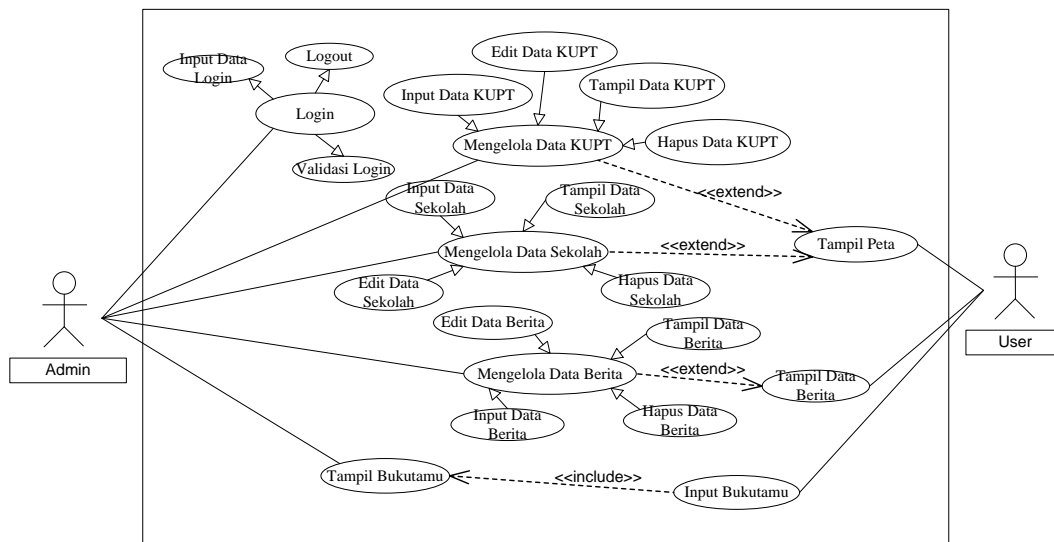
Input Data Login

Logout

Login

Validasi Login

Edit Data KUPT

Input Data KUPT

Tampil Data KUPT

Mengelola Data KUPT

Hapus Data KUPT

<<extend>>

Input Data Sekolah

Tampil Data Sekolah

Mengelola Data Sekolah

<<extend>>

Tampil Peta

Edit Data Sekolah

Hapus Data Sekolah

Edit Data Berita

Tampil Data Berita

Mengelola Data Berita

<<extend>>

Tampil Data Berita

Input Data Berita

Hapus Data Berita

Tampil Bukutamu

<<include>>

Input Bukutamu

Admin

User